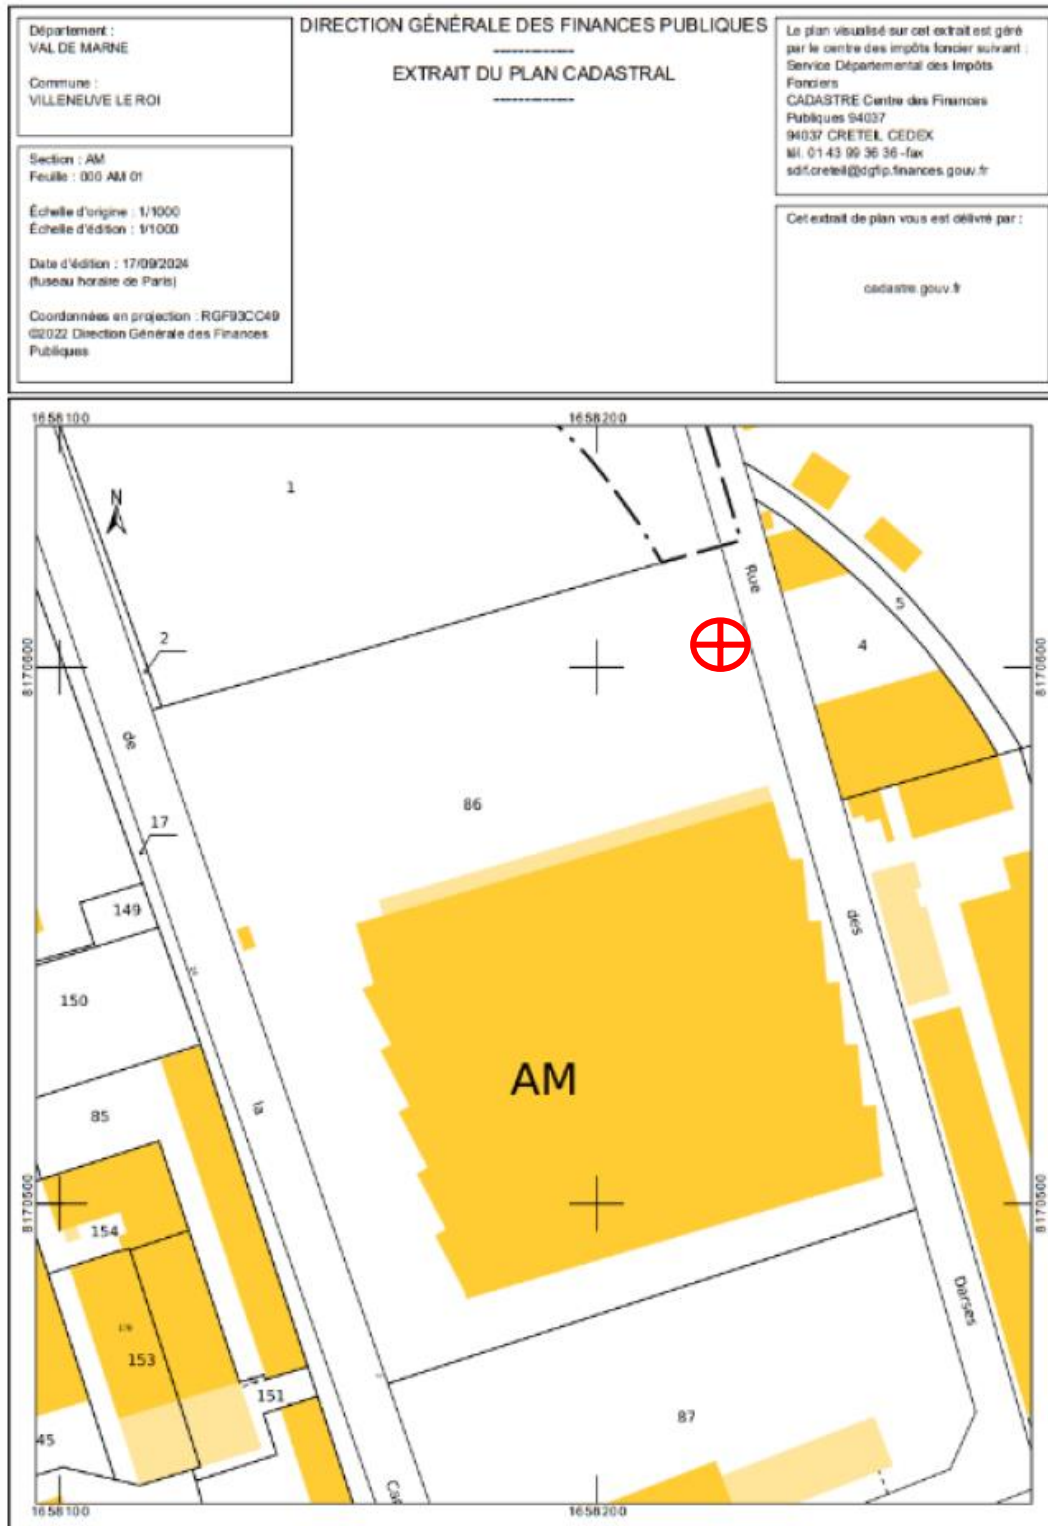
Département :
VAL DE MARNE

Commune :
VILLENEUVE LE ROI

DIRECTION GÉNÉRALE DES FINANCES PUBLIQUES
-----------
EXTRAIT DU PLAN CADASTRAL
-----------

Le plan visualisé sur cet extrait est géré par le centre des impôts foncier suivant :
Service Départemental des Impôts Fonciers
CADASTRE Centre des Finances Publiques 94037
94037 CRETEIL CEDEX
tél. 01 43 99 36 36 -fax
sdif.creteil@dgfip.finances.gouv.fr

Section : AM
Feuille : 000 AM 01

Échelle d'origine : 1/1000
Échelle d'édition : 1/1000

Date d'édition : 17/09/2024
(fuseau horaire de Paris)

Coordonnées en projection : RGF93CC49
©2022 Direction Générale des Finances Publiques

Cet extrait de plan vous est délivré par :

cadastre.gouv.fr

1658100
1658200
8170600
8170500
N
1
2
Rue
5
4
de
86
17
149
des
150
AM
85
la
154
153
151
Darses
87
45
Ca
1658100
1658200